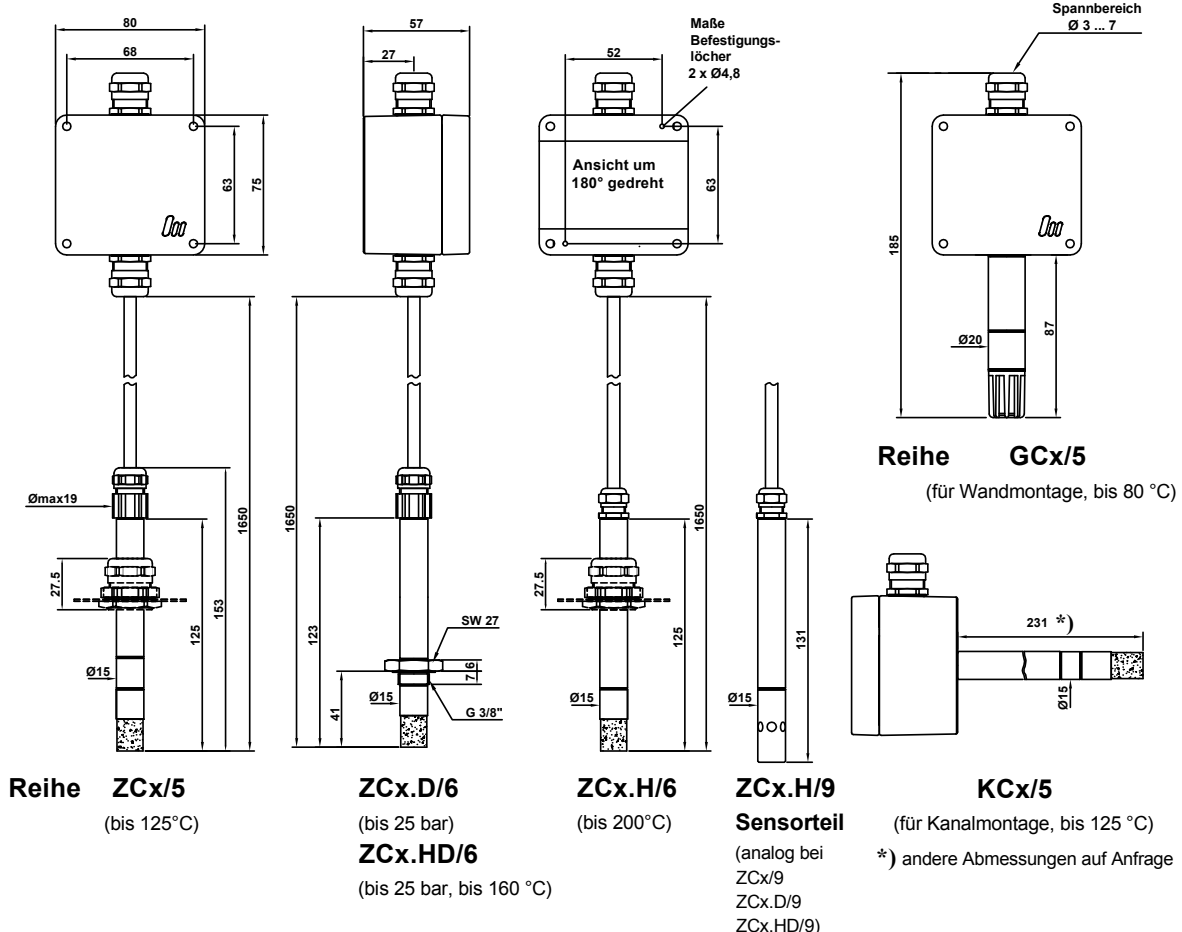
80
68
63
75
Ømax19
27.5
153
125
1650
Ø15

57
27
1650
123
41
SW 27
7
6
Ø15
G 3/8"

52
Maße Befestigungslöcher 2 x Ø4,8
Ansicht um 180° gedreht
63
27.5
125
1650
Ø15

131
Ø15

Spannbereich Ø 3 ... 7
185
87
Ø20

Reihe GCx/5
(für Wandmontage, bis 80 °C)

231 *)
Ø15

Reihe ZCx/5
(bis 125°C)

ZCx.D/6
(bis 25 bar)
ZCx.HD/6
(bis 25 bar, bis 160 °C)

ZCx.H/6
(bis 200°C)

ZCx.H/9
Sensorteil
(analog bei ZCx/9 ZCx.D/9 ZCx.HD/9)

KCx/5
(für Kanalmontage, bis 125 °C)
*) andere Abmessungen auf Anfrage